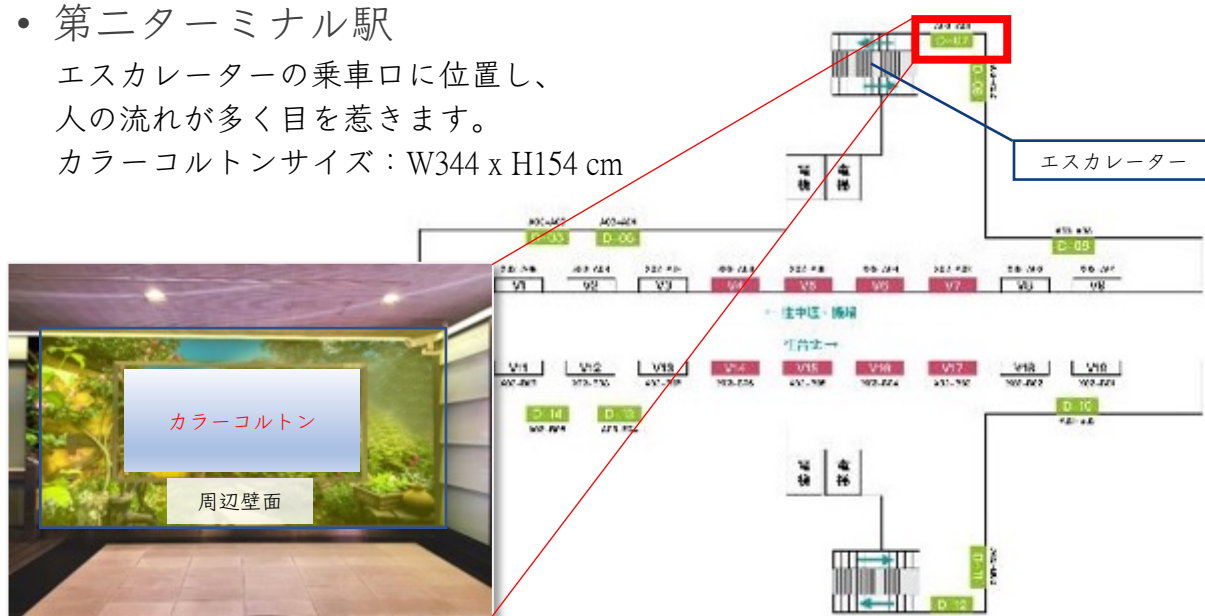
• 第二ターミナル駅

エスカレーターの乗車口に位置し、人の流れが多く目を惹きます。
カラーコルトンサイズ：W344 x H154 cm

エスカレーター

カラーコルトン

周辺壁面

D-07

D-08

D-05

D-06

D-09

V1

V2

V3

V4

V5

V6

V7

V8

V9

V11

V12

V13

V14

V15

V16

V17

V18

V19

D-14

D-13

D-10

D-11

D-12

貨梯

電梯

貨梯

電梯

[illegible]